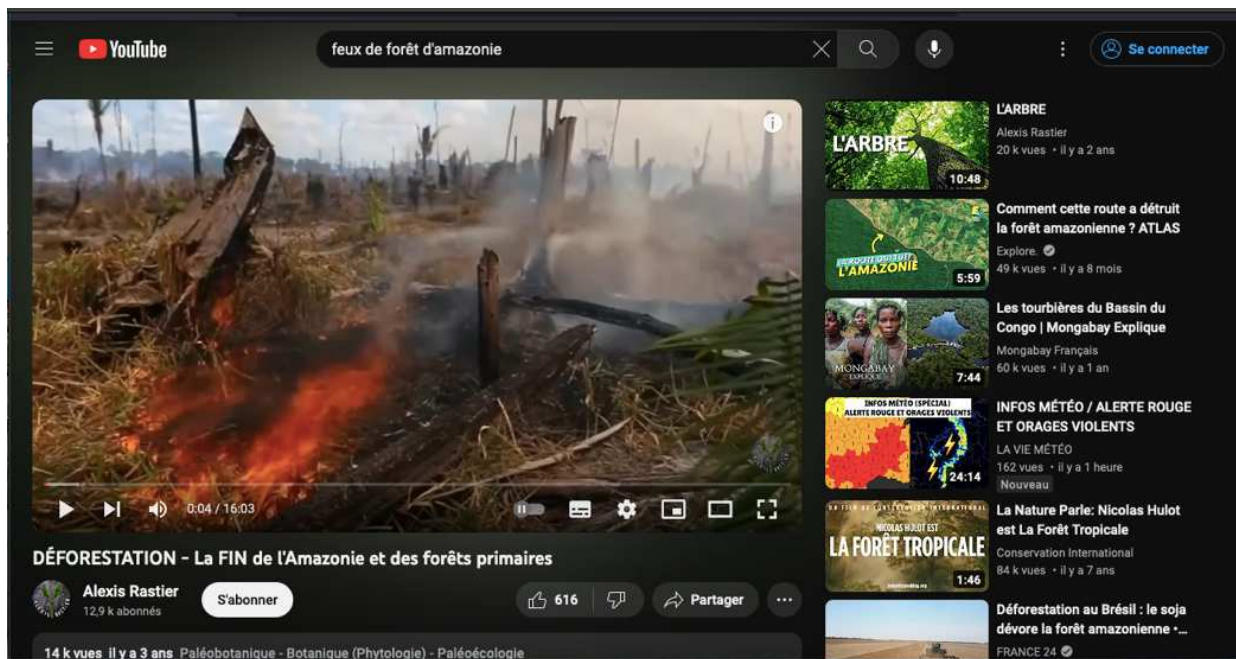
YouTube

feux de forêt d'amazonie

Se connecter

0:04 / 16:03

DÉFORESTATION - La FIN de l'Amazonie et des forêts primaires

Alexis Rastier
12,9 k abonnés

S'abonner

616

Partager

14 k vues il y a 3 ans Paléobotanique - Botanique (Phytologie) - Paléoécologie

L'ARBRE
10:48
L'ARBRE
Alexis Rastier
20 k vues • il y a 2 ans

L'AMAZONIE
5:59
Comment cette route a détruit la forêt amazonienne ? ATLAS
Explore.
49 k vues • il y a 8 mois

MONGABAY EXPLIQUE
7:44
Les tourbières du Bassin du Congo | Mongabay Explique
Mongabay Français
60 k vues • il y a 1 an

INFOS MÉTÉO (SPÉCIAL) ALERTE ROUGE ET ORAGES VIOLENTS
24:14
INFOS MÉTÉO / ALERTE ROUGE ET ORAGES VIOLENTS
LA VIE MÉTÉO
162 vues • il y a 1 heure
Nouveau

NICOLAS HULOT EST LA FORÊT TROPICALE
1:46
La Nature Parle: Nicolas Hulot est La Forêt Tropicale
Conservation International
84 k vues • il y a 7 ans

Déforestation au Brésil : le soja dévore la forêt amazonienne •...
FRANCE 24